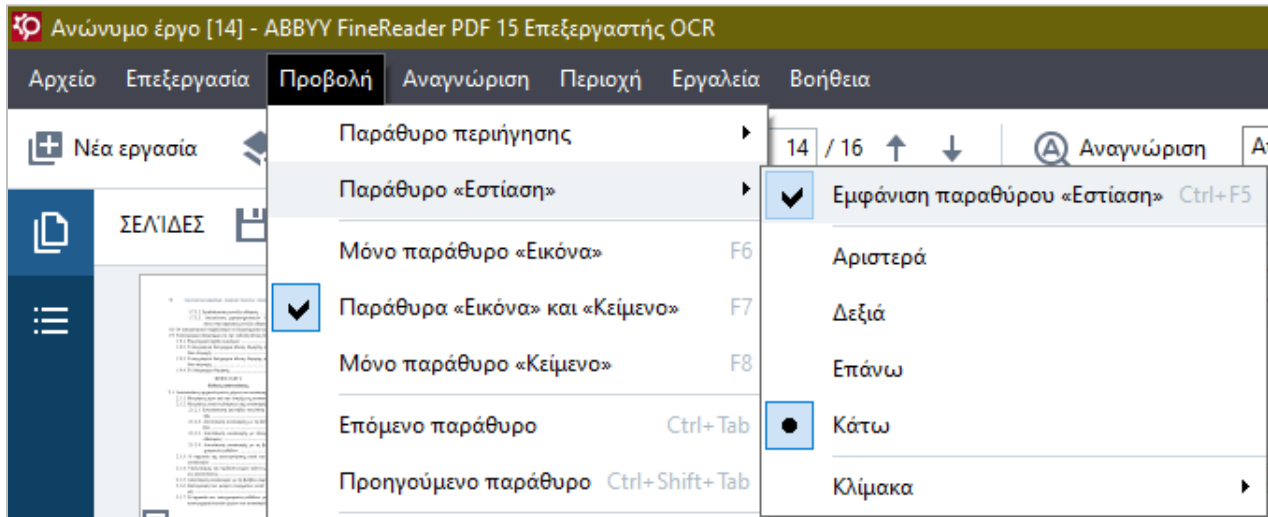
Ανώνυμο έργο [14] - ABBYY FineReader PDF 15 Επεξεργαστής OCR

Αρχείο Επεξεργασία Προβολή Αναγνώριση Περιοχή Εργαλεία Βοήθεια

Νέα εργασία

14 / 16

Αναγνώριση

ΣΕΛΙΔΕΣ

Παράθυρο περιήγησης
Παράθυρο «Εστίαση»
Μόνο παράθυρο «Εικόνα» F6
Παράθυρα «Εικόνα» και «Κείμενο» F7
Μόνο παράθυρο «Κείμενο» F8
Επόμενο παράθυρο Ctrl+Tab
Προηγούμενο παράθυρο Ctrl+Shift+Tab

Εμφάνιση παραθύρου «Εστίαση» Ctrl+F5
Αριστερά
Δεξιά
Επάνω
Κάτω
Κλίμακα